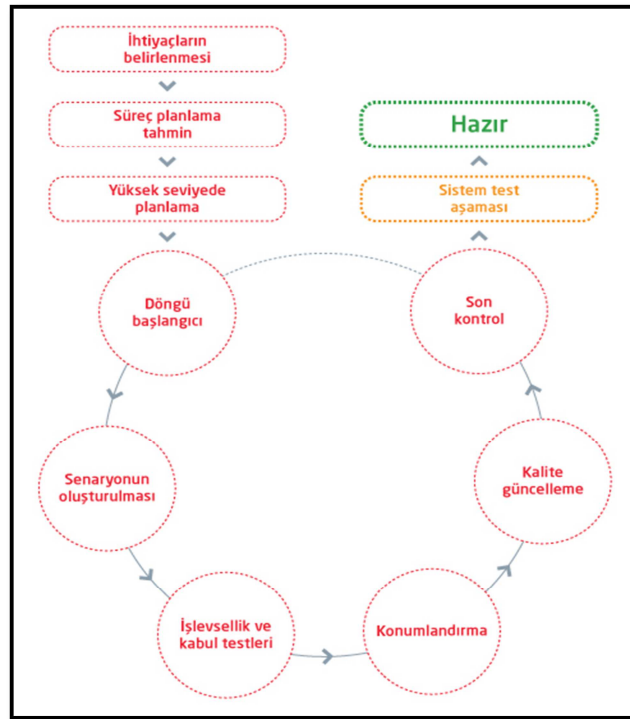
İhtiyaçların belirlenmesi

Süreç planlama tahmin

Yüksek seviyede planlama

Döngü başlangıcı

Senaryonun oluşturulması

İşlevsellik ve kabul testleri

Konumlandırma

Kalite güncelleme

Son kontrol

Sistem test aşaması

Hazır